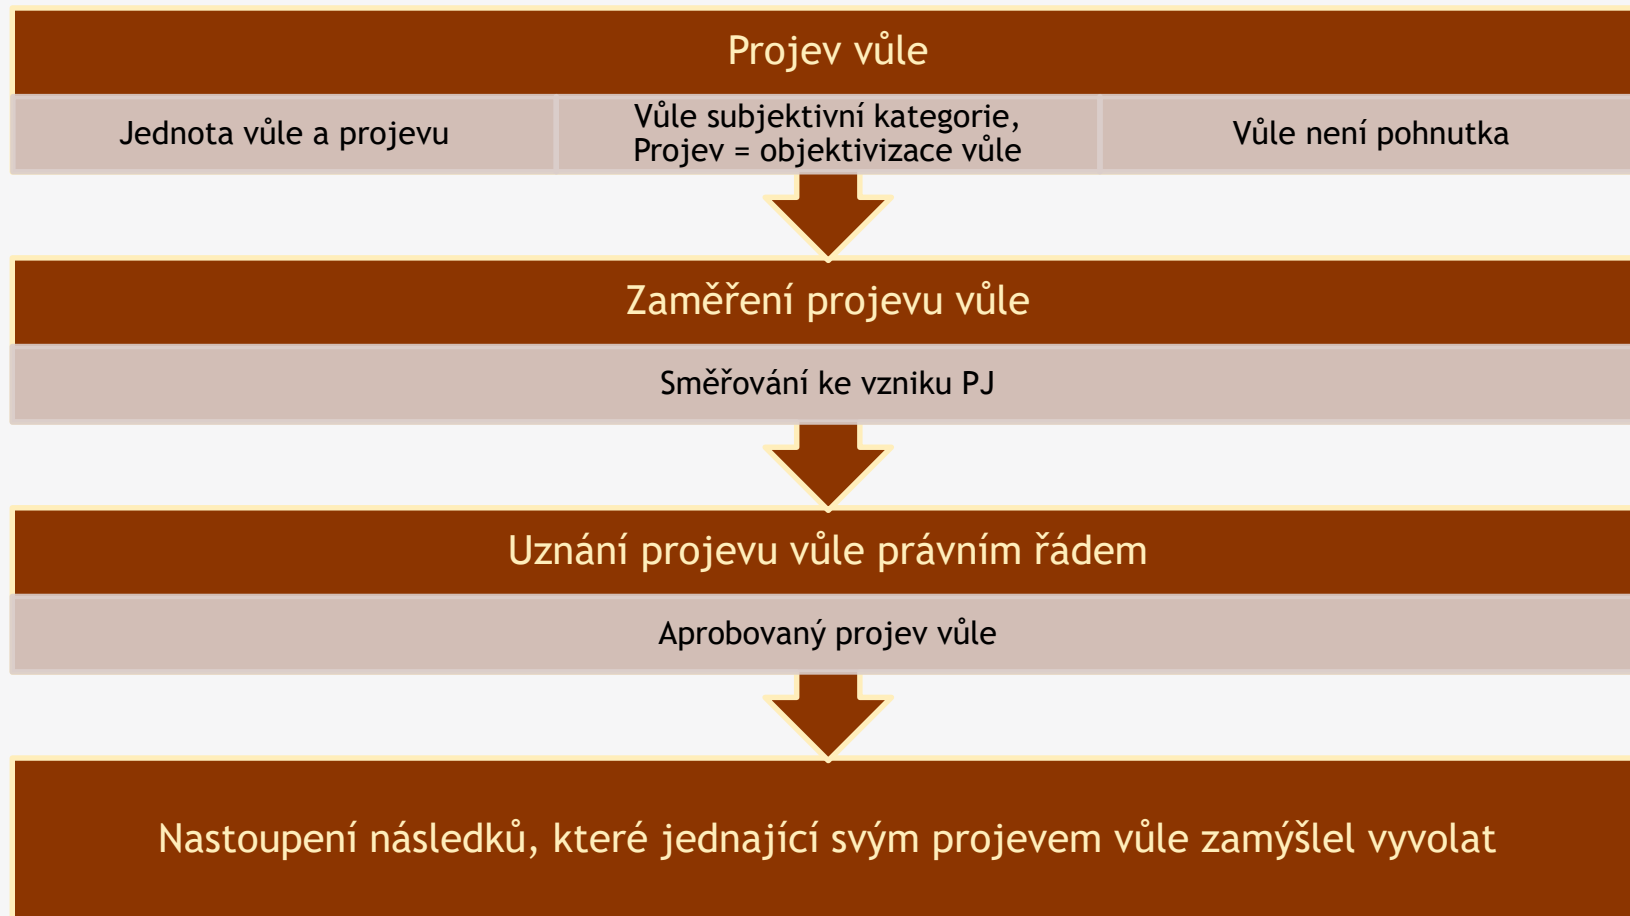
Projev vůle

Jednota vůle a projevu

Vůle subjektivní kategorie, Projev = objektivizace vůle

Vůle není pohnutka

Zaměření projevu vůle

Směřování ke vzniku PJ

Uznání projevu vůle právním řádem

Aprobovaný projev vůle

Nastoupení následků, které jednající svým projevem vůle zamýšlel vyvolat